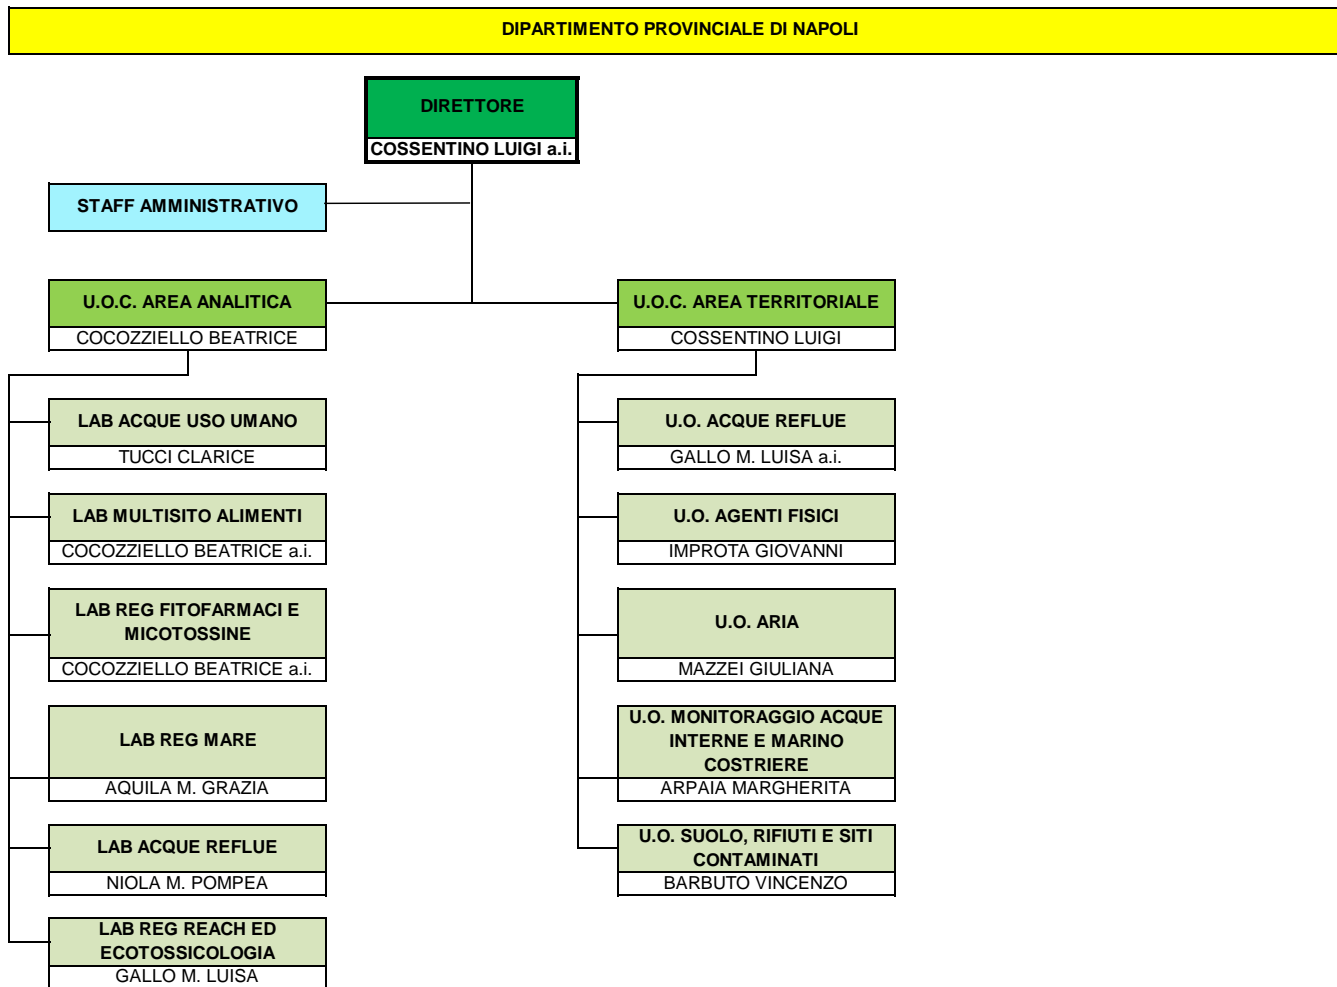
DIPARTIMENTO PROVINCIALE DI NAPOLI

DIRETTORE
COSSENTINO LUIGI a.i.

STAFF AMMINISTRATIVO

U.O.C. AREA ANALITICA
COCOZZIELLO BEATRICE

LAB ACQUE USO UMANO
TUCCI CLARICE

LAB MULTISITO ALIMENTI
COCOZZIELLO BEATRICE a.i.

LAB REG FITOFARMACI E MICOTOSSINE
COCOZZIELLO BEATRICE a.i.

LAB REG MARE
AQUILA M. GRAZIA

LAB ACQUE REFLUE
NIOLA M. POMPEA

LAB REG REACH ED ECOTOSSICOLOGIA
GALLO M. LUISA

U.O.C. AREA TERRITORIALE
COSSENTINO LUIGI

U.O. ACQUE REFLUE
GALLO M. LUISA a.i.

U.O. AGENTI FISICI
IMPROTA GIOVANNI

U.O. ARIA
MAZZEI GIULIANA

U.O. MONITORAGGIO ACQUE INTERNE E MARINO COSTRIERE
ARPAIA MARGHERITA

U.O. SUOLO, RIFIUTI E SITI CONTAMINATI
BARBUTO VINCENZO